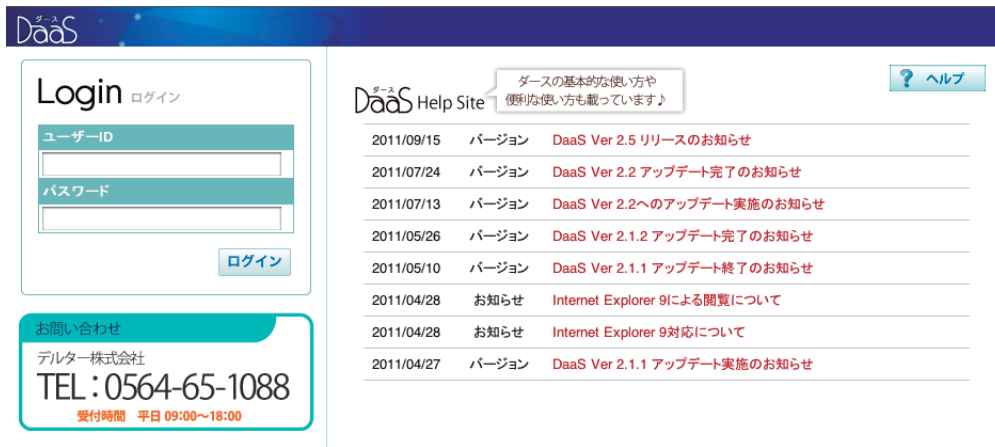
ダース
DaaS

Login ログイン

ユーザーID

パスワード

ログイン

お問い合わせ
デルタ一株式会社
TEL：0564-65-1088
受付時間　平日 09:00～18:00

ダース
DaaS Help Site

ダースの基本的な使い方や便利な使い方も載っています♪

ヘルプ

| | | |
|---|---|---|
| 2011/09/15 | バージョン | DaaS Ver 2.5 リリースのお知らせ |
| 2011/07/24 | バージョン | DaaS Ver 2.2 アップデート完了のお知らせ |
| 2011/07/13 | バージョン | DaaS Ver 2.2へのアップデート実施のお知らせ |
| 2011/05/26 | バージョン | DaaS Ver 2.1.2 アップデート完了のお知らせ |
| 2011/05/10 | バージョン | DaaS Ver 2.1.1 アップデート終了のお知らせ |
| 2011/04/28 | お知らせ | Internet Explorer 9による閲覧について |
| 2011/04/28 | お知らせ | Internet Explorer 9対応について |
| 2011/04/27 | バージョン | DaaS Ver 2.1.1 アップデート実施のお知らせ |